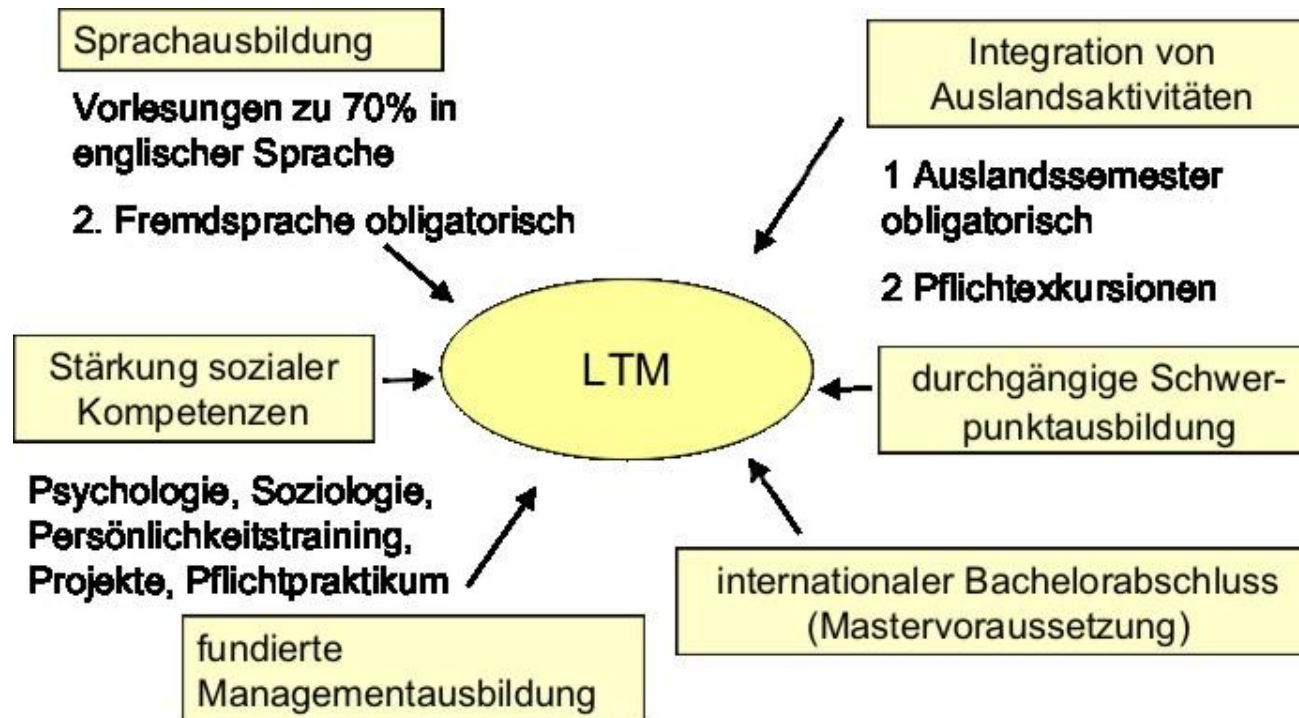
Sprachausbildung

Vorlesungen zu 70% in englischer Sprache

2. Fremdsprache obligatorisch

Integration von Auslandsaktivitäten

1 Auslandssemester obligatorisch

2 Pflichtexkursionen

Stärkung sozialer Kompetenzen

LTM

durchgängige Schwerpunktausbildung

Psychologie, Soziologie, Persönlichkeitstraining, Projekte, Pflichtpraktikum

internationaler Bachelorabschluss (Mastervoraussetzung)

fundierte Managementausbildung